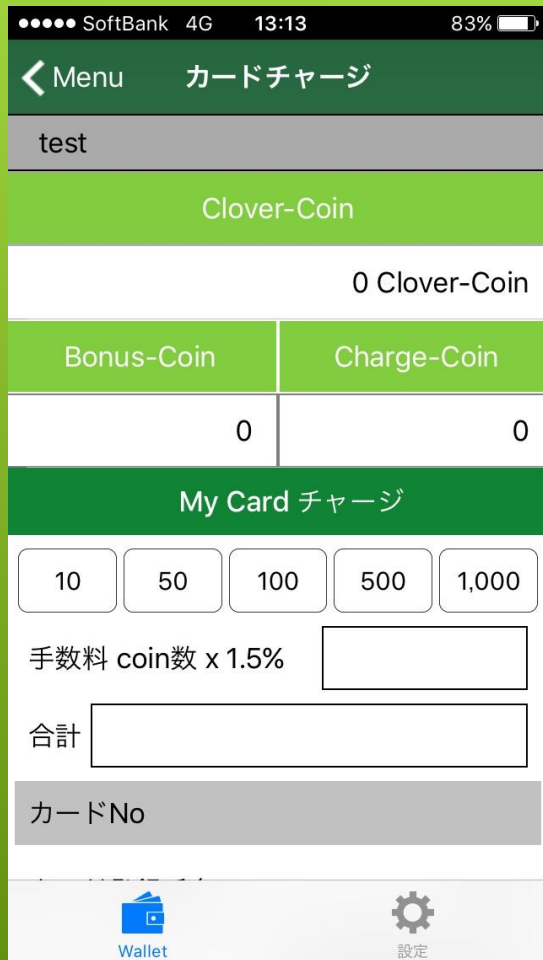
●●●●● SoftBank 4G 13:13 83%

Menu カードチャージ

test

Clover-Coin

0 Clover-Coin

Bonus-Coin

Charge-Coin

0

0

My Card チャージ

10 50 100 500 1,000

手数料 coin数 x 1.5%

合計

カードNo

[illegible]

Wallet

設定